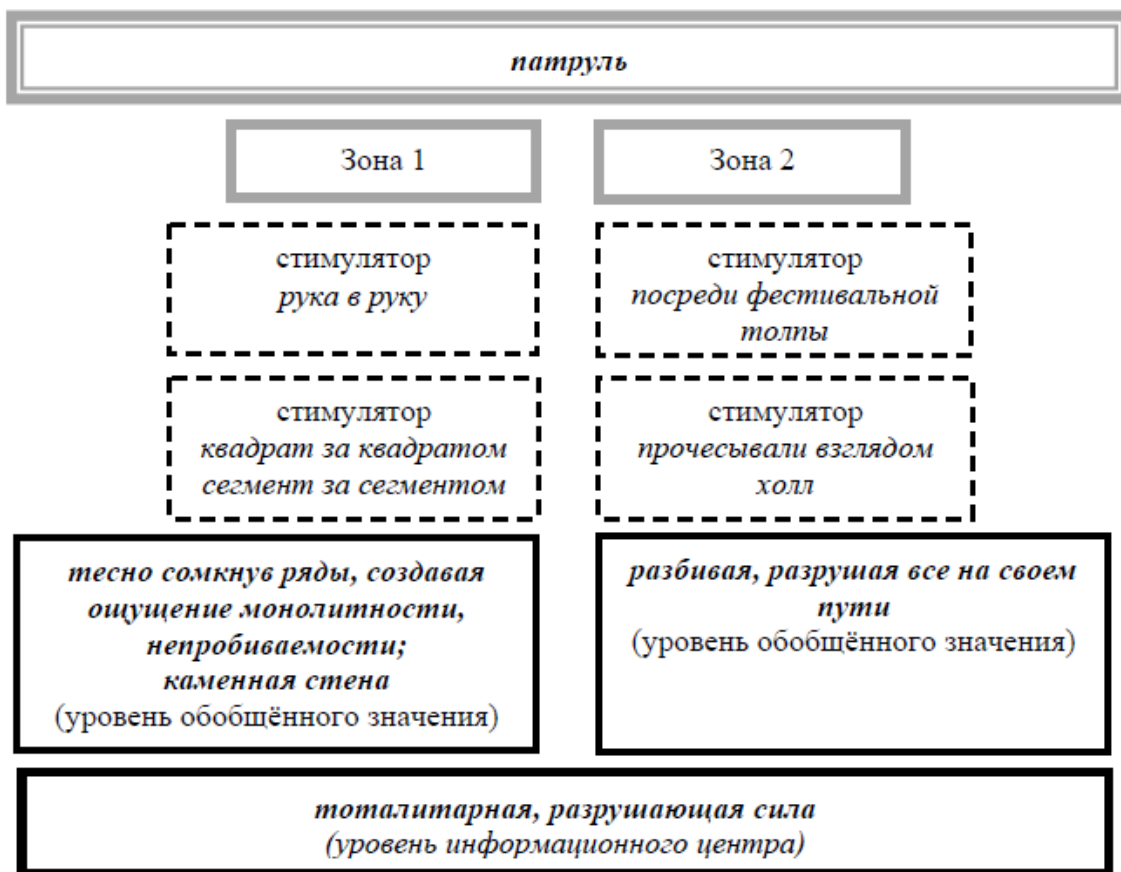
патруль

Зона 1

Зона 2

стимулятор
рука в руку

стимулятор
посреди фестивальной толпы

стимулятор
квадрат за квадратом сегмент за сегментом

стимулятор
прочесывали взглядом холл

тесно сомкнув ряды, создавая ощущение монолитности, непробиваемости;
каменная стена
(уровень обобщённого значения)

разбивая, разрушая все на своем пути
(уровень обобщённого значения)

тоталитарная, разрушающая сила
(уровень информационного центра)